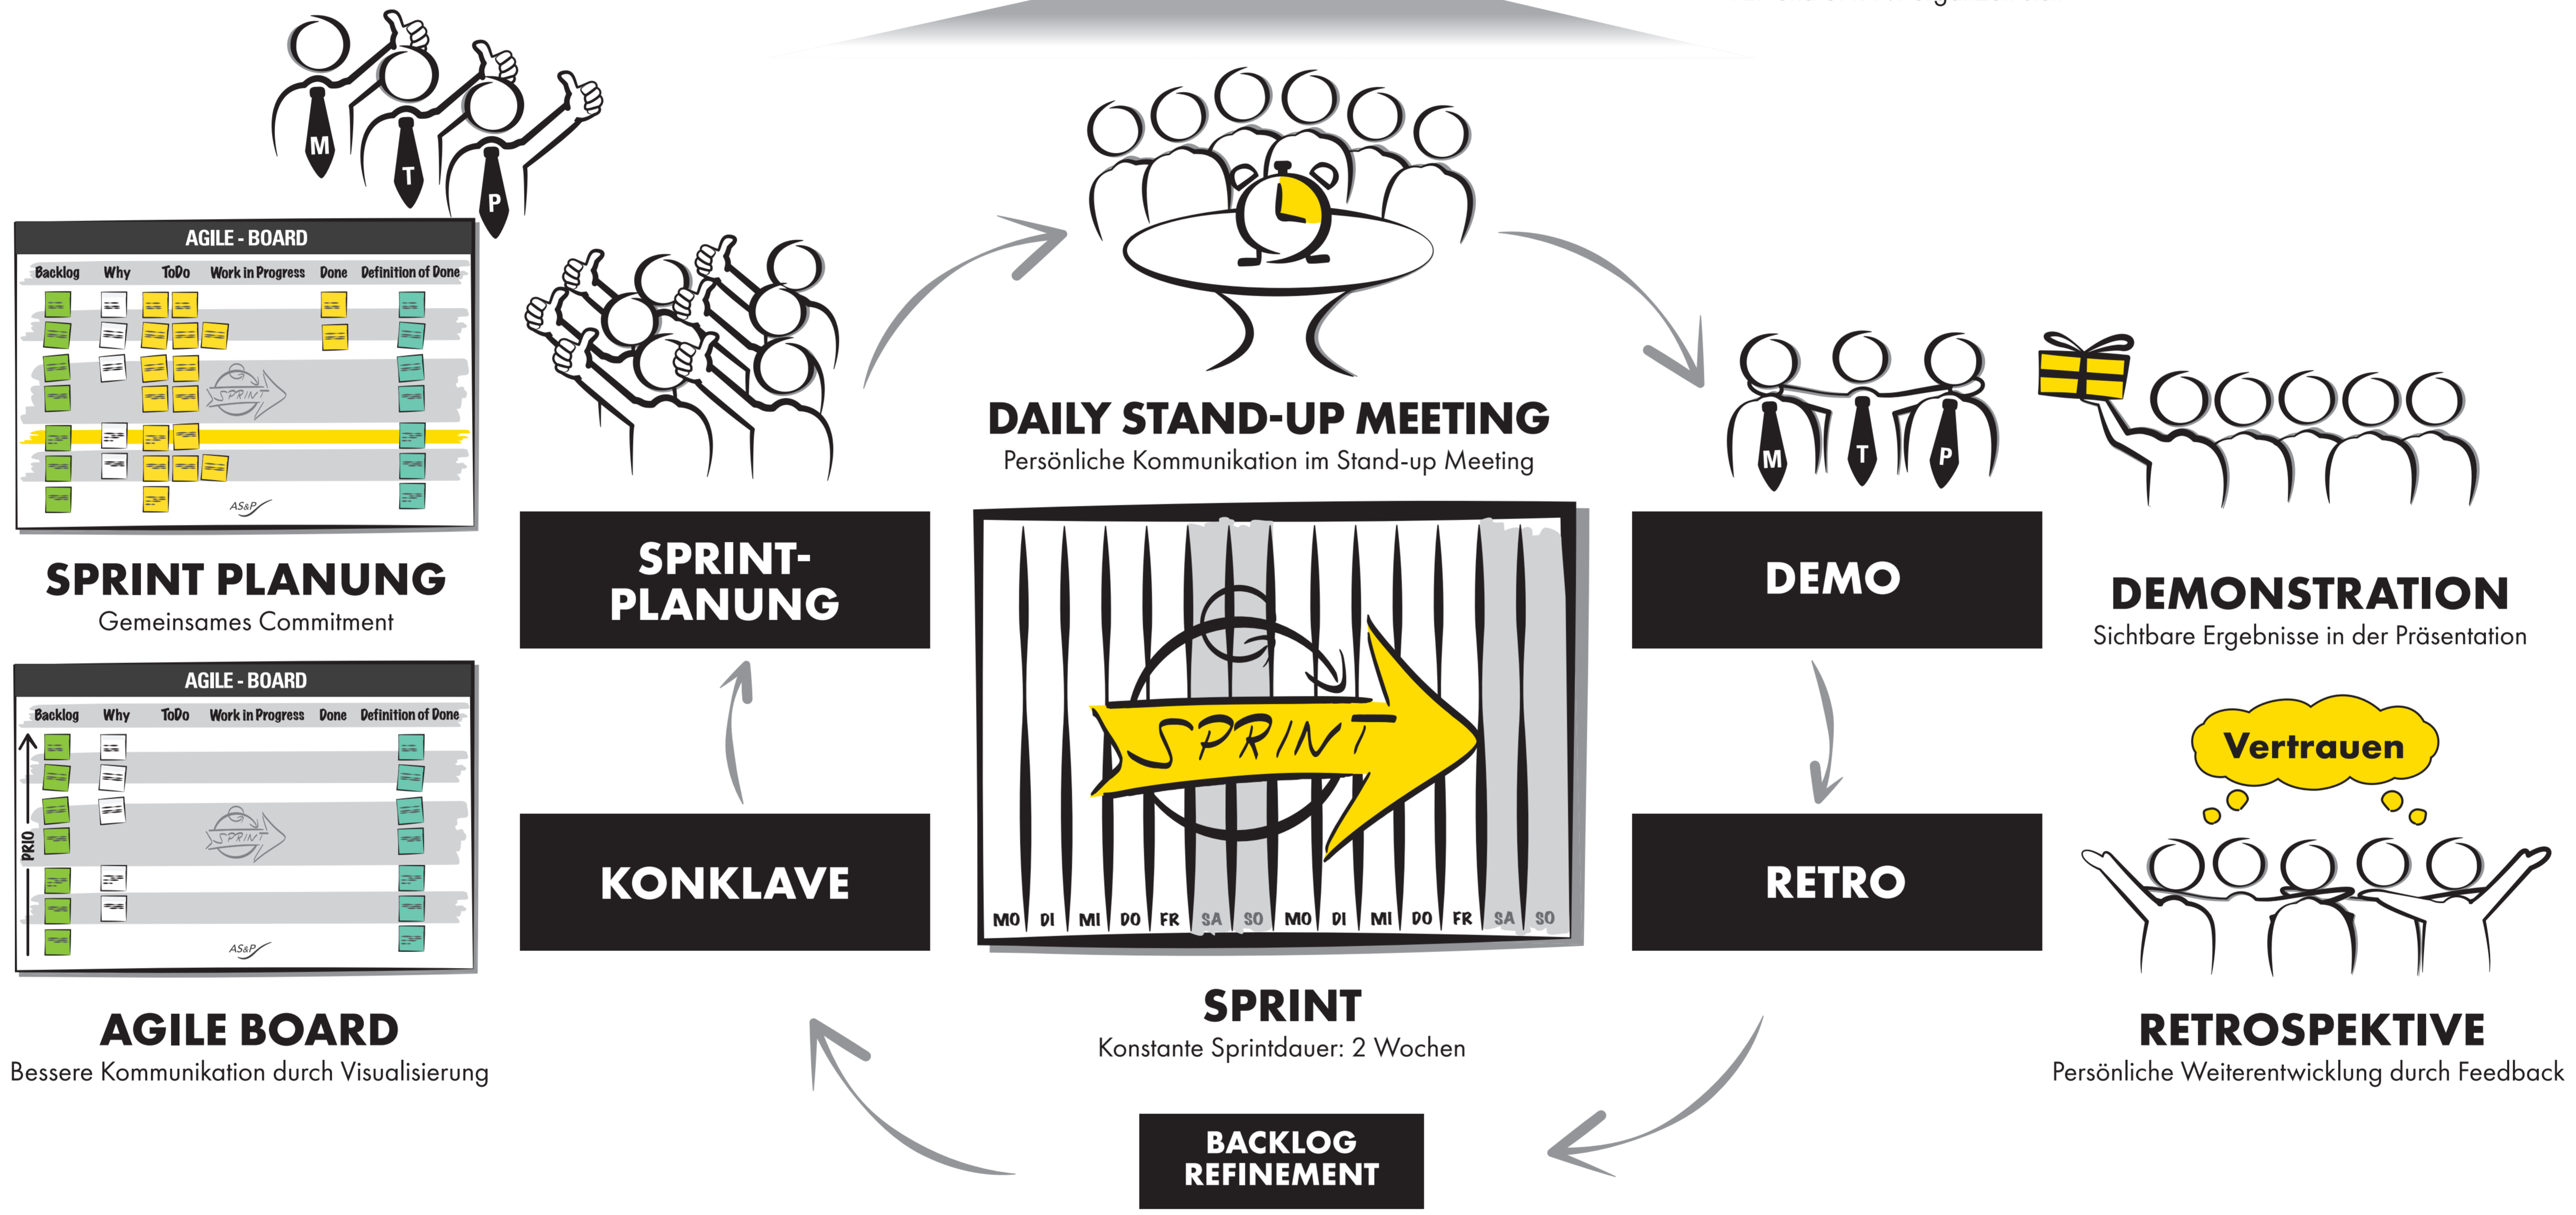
M T P

AGILE - BOARD

Backlog Why ToDo Work in Progress Done Definition of Done

SPRINT

AS&P

SPRINT PLANUNG
Gemeinsames Commitment

AGILE - BOARD

Backlog Why ToDo Work in Progress Done Definition of Done

PRIO

SPRINT

AS&P

AGILE BOARD
Bessere Kommunikation durch Visualisierung

SPRINT-PLANUNG

KONKLAVE

DAILY STAND-UP MEETING
Persönliche Kommunikation im Stand-up Meeting

SPRINT

MO DI MI DO FR SA SO MO DI MI DO FR SA SO

SPRINT
Konstante Sprintdauer: 2 Wochen

BACKLOG REFINEMENT

M T P

DEMO

DEMONSTRATION
Sichtbare Ergebnisse in der Präsentation

Vertrauen

RETRO

RETROSPEKTIVE
Persönliche Weiterentwicklung durch Feedback